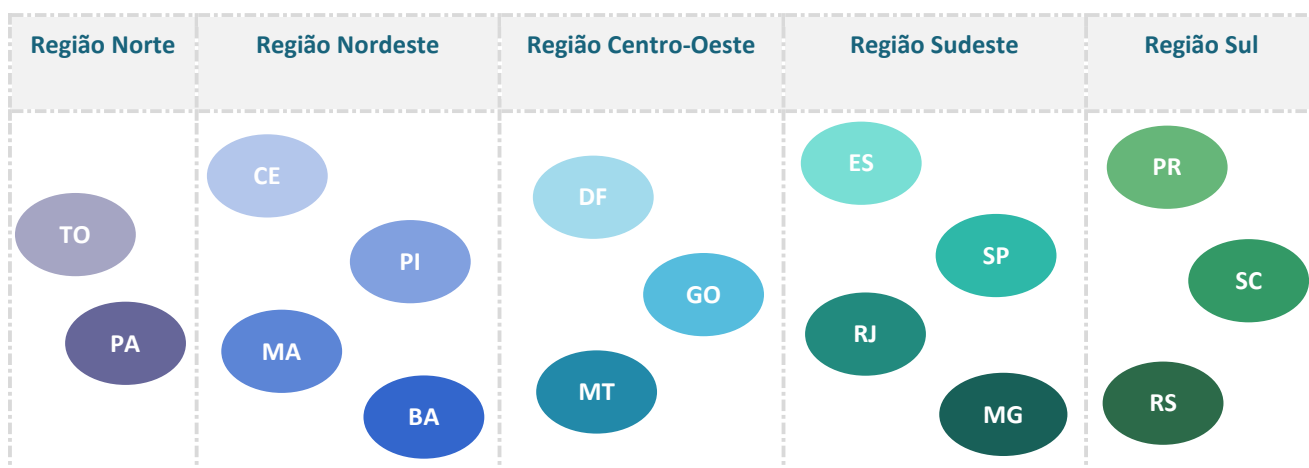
| Região Norte | Região Nordeste | Região Centro-Oeste | Região Sudeste | Região Sul |
|---|---|---|---|---|
| TO | CE | DF | ES | PR |
| PA | PI | GO | SP | SC |
| | MA | MT | RJ | RS |
| | BA | | MG | |